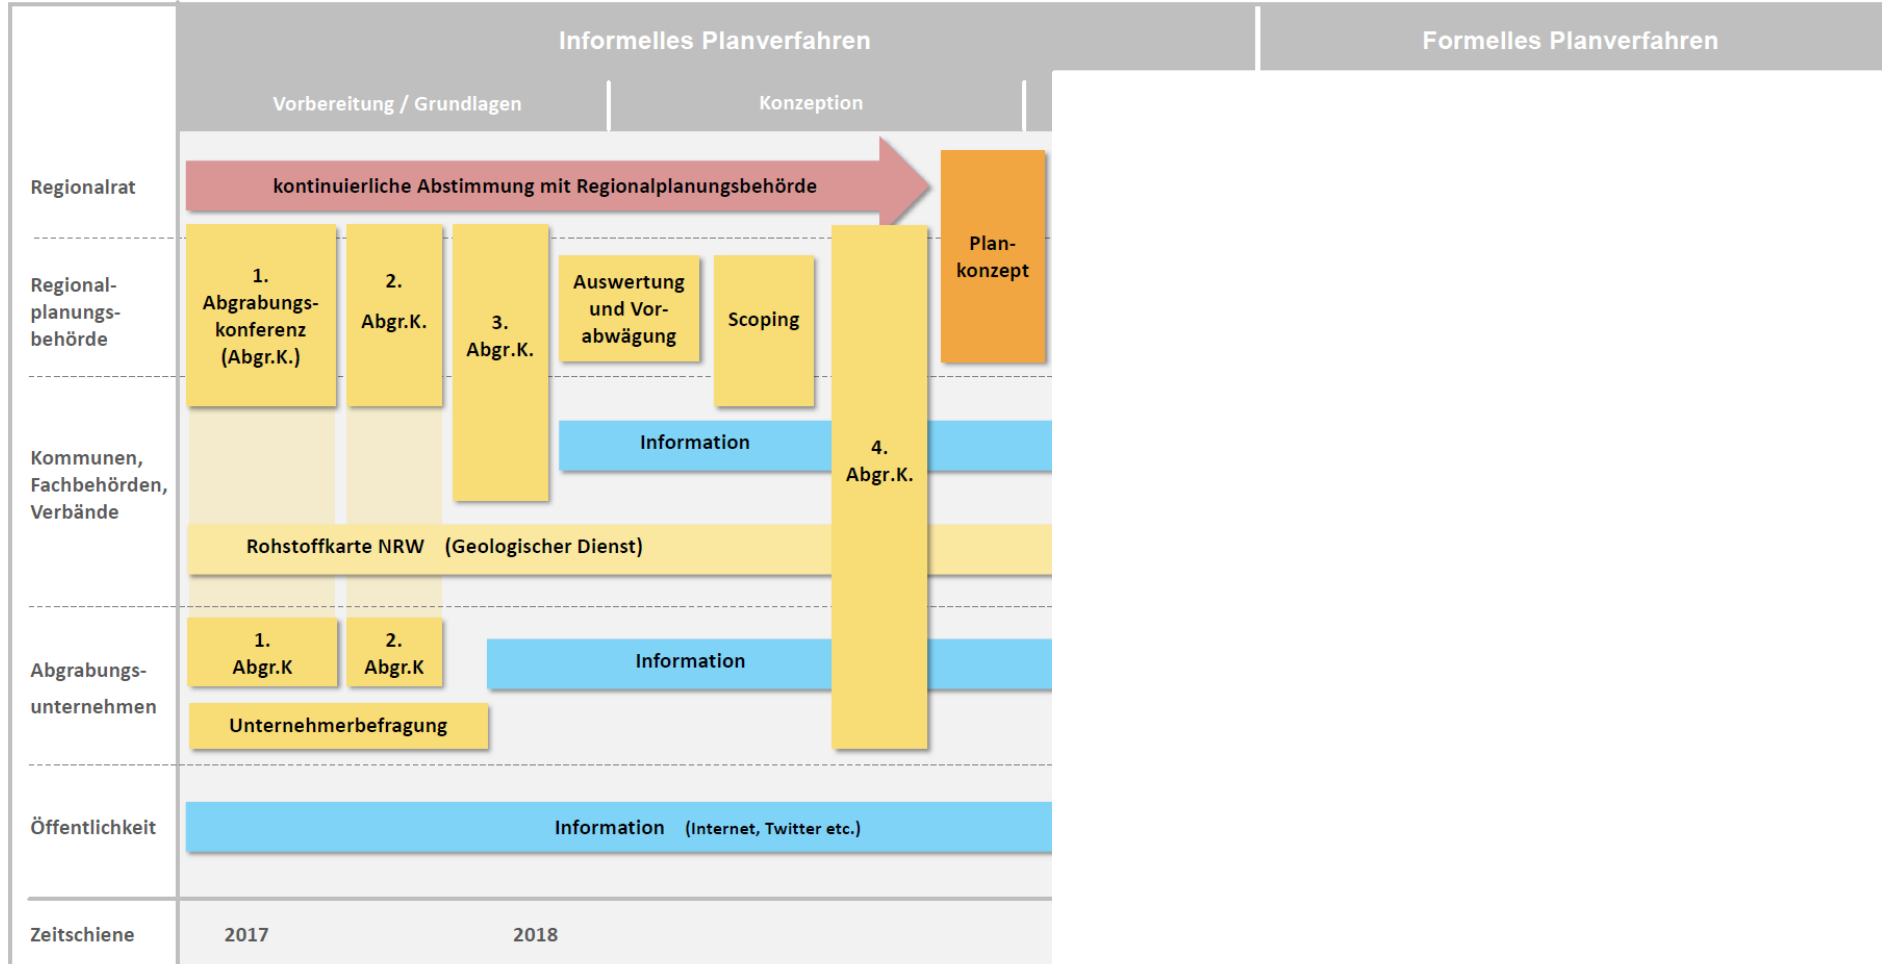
Informelles Planverfahren

Formelles Planverfahren

Vorbereitung / Grundlagen

Konzeption

Regionalrat

kontinuierliche Abstimmung mit Regionalplanungsbehörde

Plan-konzept

Regional-planungs-behörde

1. Abgrabungs-konferenz (Abgr.K.)

2. Abgr.K.

3. Abgr.K.

Auswertung und Vor-abwägung

Scoping

Kommunen, Fachbehörden, Verbände

Information

4. Abgr.K.

Rohstoffkarte NRW (Geologischer Dienst)

Abgrabungs-unternehmen

1. Abgr.K

2. Abgr.K

Information

Unternehmerbefragung

Öffentlichkeit

Information (Internet, Twitter etc.)

Zeitschiene

2017

2018